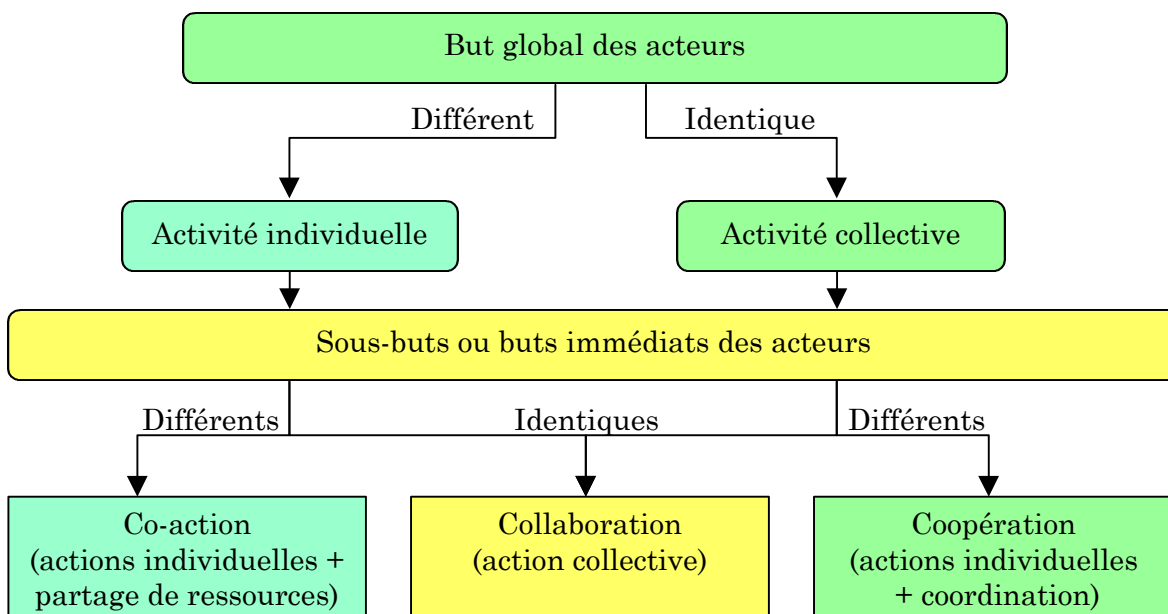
But global des acteurs

Différent

Identique

Activité individuelle

Activité collective

Sous-buts ou buts immédiats des acteurs

Différents

Identiques

Différents

Co-action
(actions individuelles + partage de ressources)

Collaboration
(action collective)

Coopération
(actions individuelles + coordination)